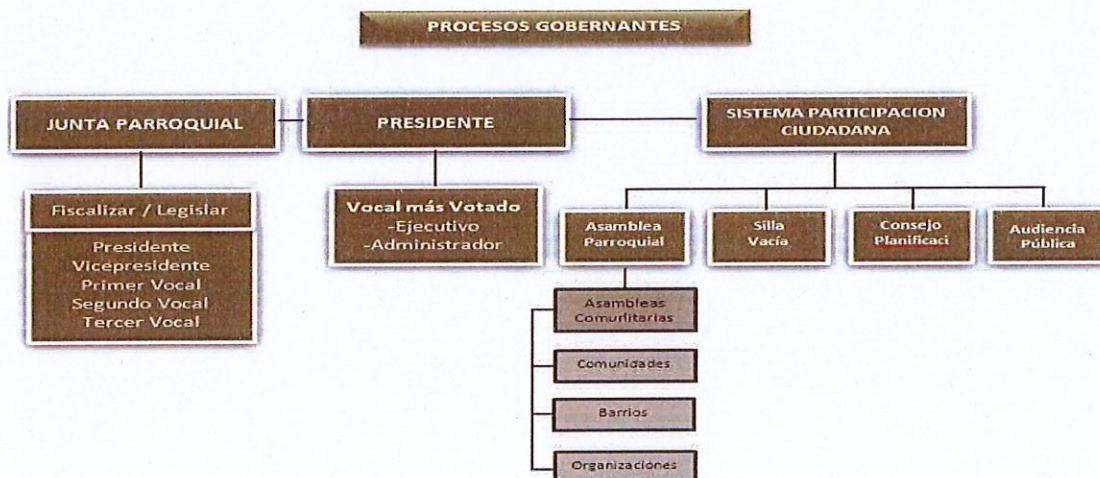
PROCESOS GOBERNANTES

JUNTA PARROQUIAL

PRESIDENTE

SISTEMA PARTICIPACION CIUDADANA

Fiscalizar / Legislar

Presidente
Vicepresidente
Primer Vocal
Segundo Vocal
Tercer Vocal

Vocal más Votado
-Ejecutivo
-Administrador

Asamblea Parroquial

Silla Vacía

Consejo Planificaci

Audiencia Pública

Asambleas Comunitarias

Comunidades

Barrios

Organizaciones